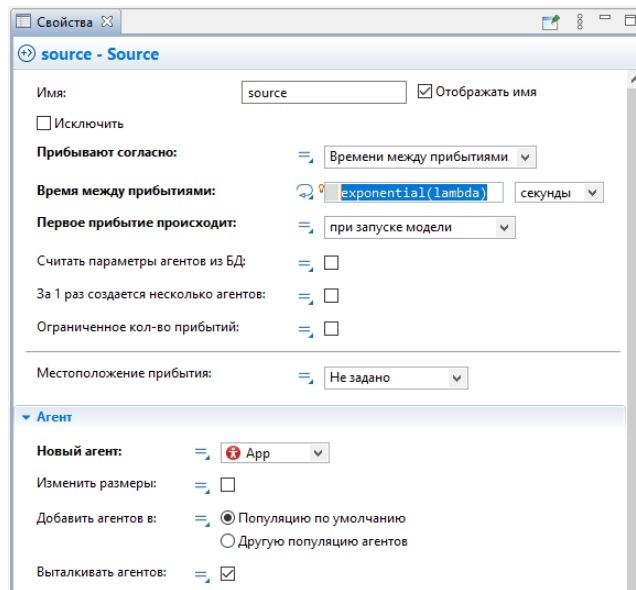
Свойства ☒

source - Source

Имя: source ☑ Отображать имя

☐ Исключить

Прибывают согласно: Времени между прибытиями

Время между прибытиями: exponential(lambda) секунды

Первое прибытие происходит: при запуске модели

Считать параметры агентов из БД: ☐

За 1 раз создается несколько агентов: ☐

Ограниченное кол-во прибытий: ☐

Местоположение прибытия: Не задано

Агент

Новый агент: App

Изменить размеры: ☐

Добавить агентов в: ◉ Популяцию по умолчанию
○ Другую популяцию агентов

Выталкивать агентов: ☑